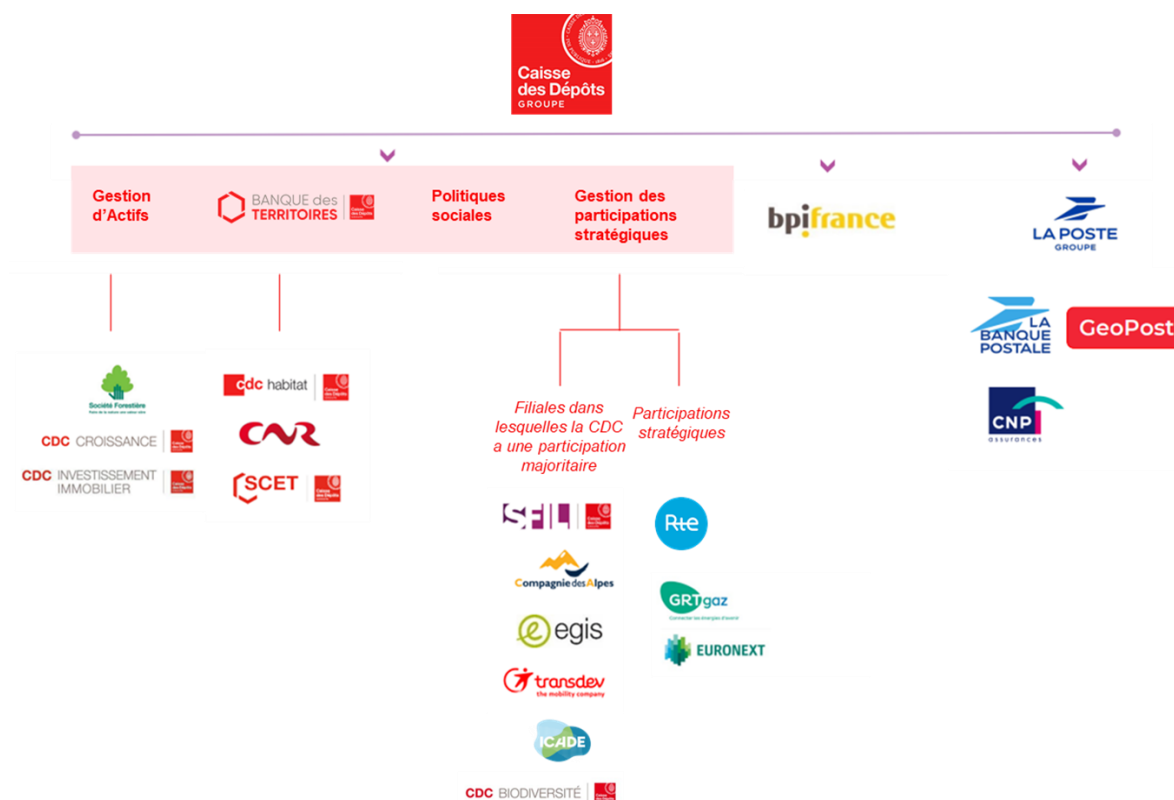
Caisse des Dépôts GROUPE

Gestion d'Actifs

BANQUE des TERRITOIRES

Politiques sociales

Gestion des participations stratégiques

bpifrance

LA POSTE GROUPE

LA BANQUE POSTALE

GeoPost

CNP assurances

Société Forestière

CDC CROISSANCE

CDC INVESTISSEMENT IMMOBILIER

cdc habitat

CNR

SCET

Filiales dans lesquelles la CDC a une participation majoritaire

Participations stratégiques

SFIL

Compagnie des Alpes

egis

transdev the mobility company

ICADE

CDC BIODIVERSITÉ

Rte

GRTgaz

EURONEXT